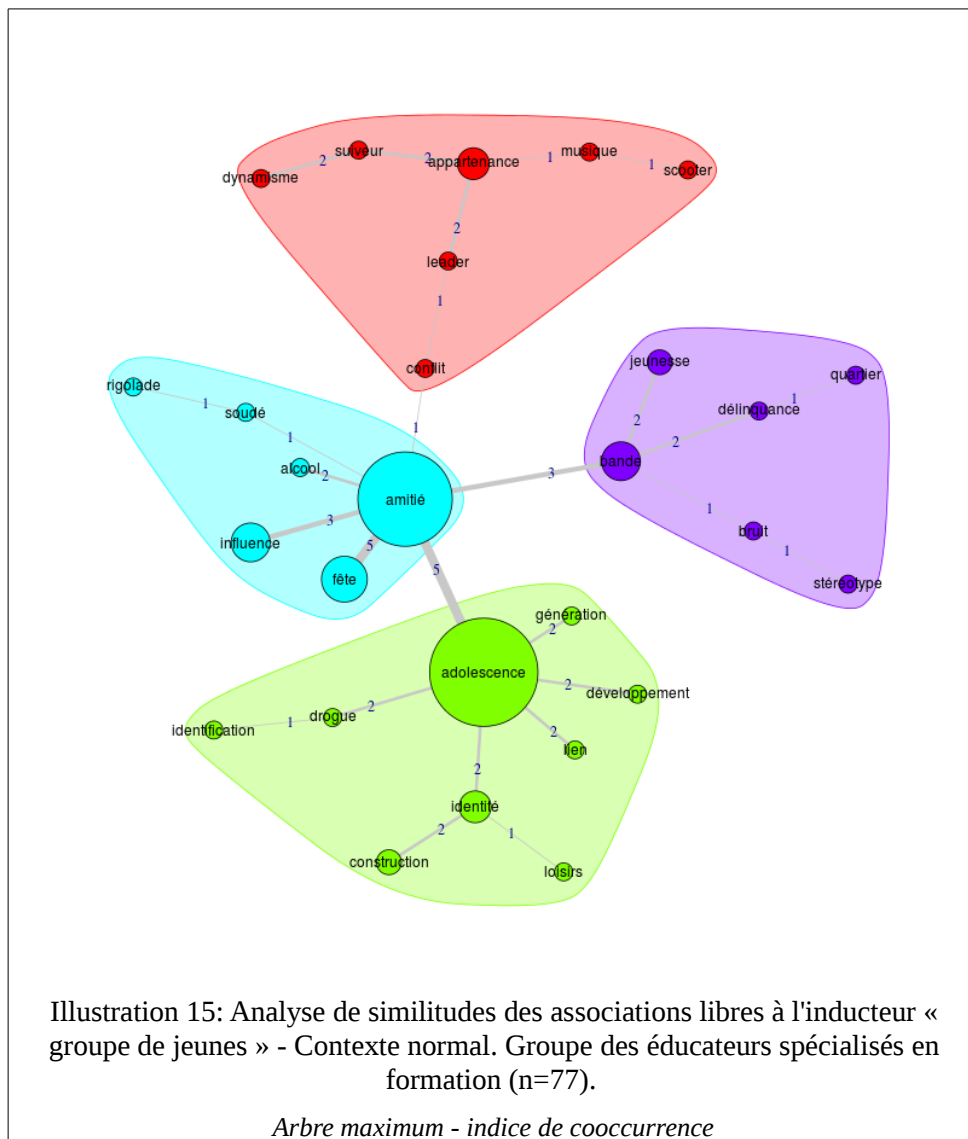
dynamisme 2 suiveur 2 appartenance 1 musique 1 scooter

2

leader

1

conflit

1

rigolade 1 soudé 1 alcool 2 amitié 3 influence 5 fête

jeunesse 2 délinquance 1 quartier 2 bande 3 1 bruit 1 stéréotype

5

génération 2 adolescence 2 développement 2 lien identification 1 drogue 2 2 identité 2 construction 1 loisirs

Illustration 15: Analyse de similitudes des associations libres à l'inducteur « groupe de jeunes » - Contexte normal. Groupe des éducateurs spécialisés en formation (n=77).

Arbre maximum - indice de cooccurrence